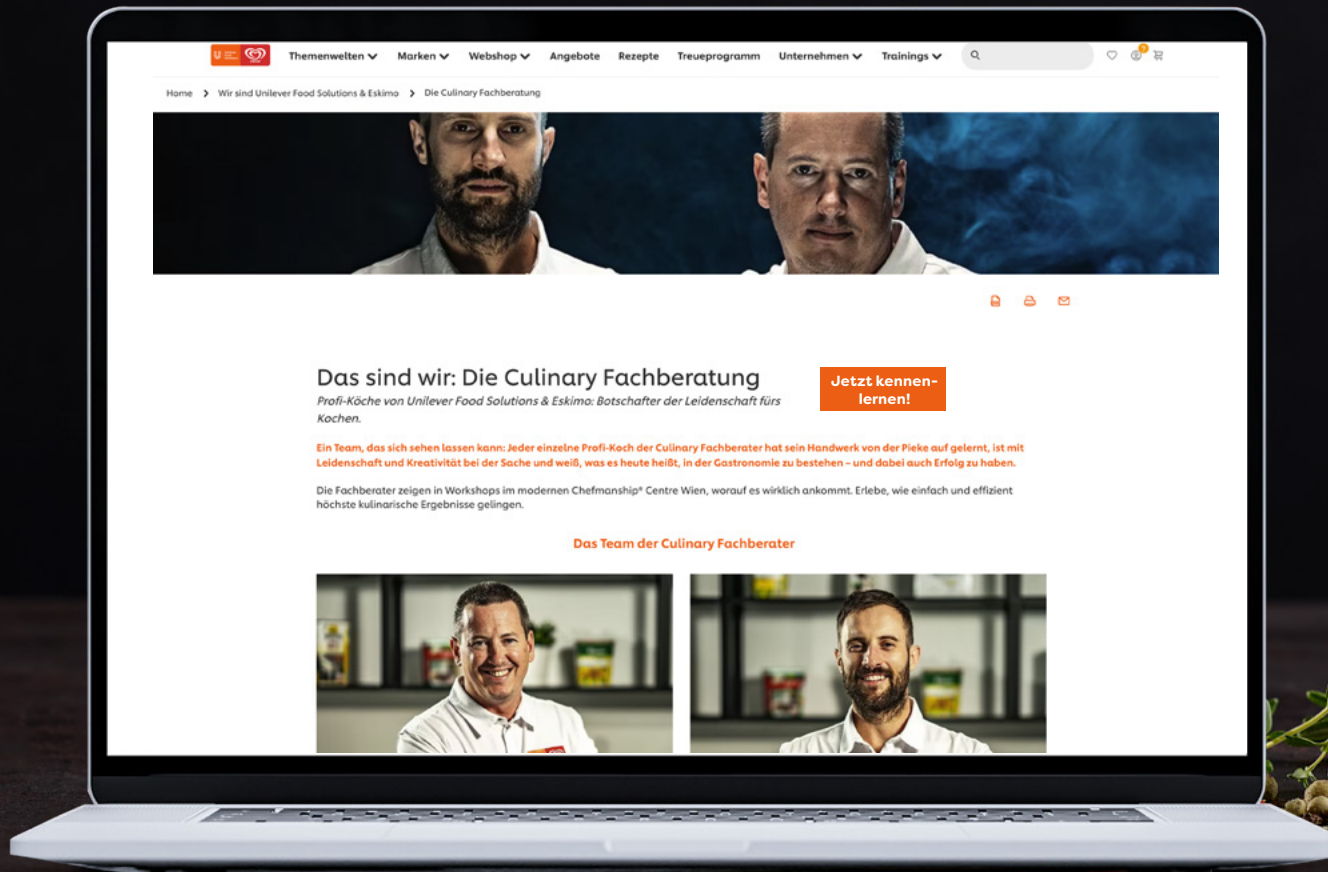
Themenwelten Marken Webshop Angebote Rezepte Treueprogramm Unternehmen Trainings

Home > Wir sind Unilever Food Solutions & Eskimo > Die Culinary Fachberatung

Das sind wir: Die Culinary Fachberatung

Profi-Köche von Unilever Food Solutions & Eskimo: Botschafter der Leidenschaft fürs Kochen.

Jetzt kennenlernen!

Ein Team, das sich sehen lassen kann: Jeder einzelne Profi-Koch der Culinary Fachberater hat sein Handwerk von der Pieke auf gelernt, ist mit Leidenschaft und Kreativität bei der Sache und weiß, was es heute heißt, in der Gastronomie zu bestehen – und dabei auch Erfolg zu haben.

Die Fachberater zeigen in Workshops im modernen Chefmanship® Centre Wien, worauf es wirklich ankommt. Erlebe, wie einfach und effizient höchste kulinarische Ergebnisse gelingen.

Das Team der Culinary Fachberater